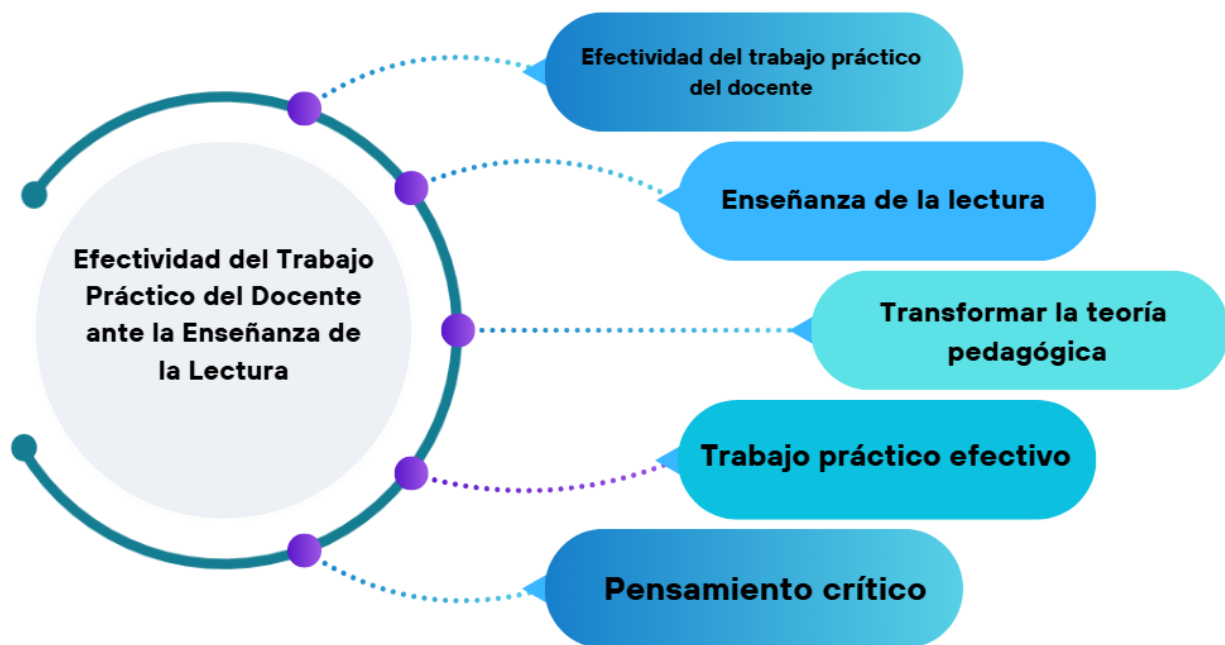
Efectividad del Trabajo Práctico del Docente ante la Enseñanza de la Lectura

Efectividad del trabajo práctico del docente

Enseñanza de la lectura

Transformar la teoría pedagógica

Trabajo práctico efectivo

Pensamiento crítico